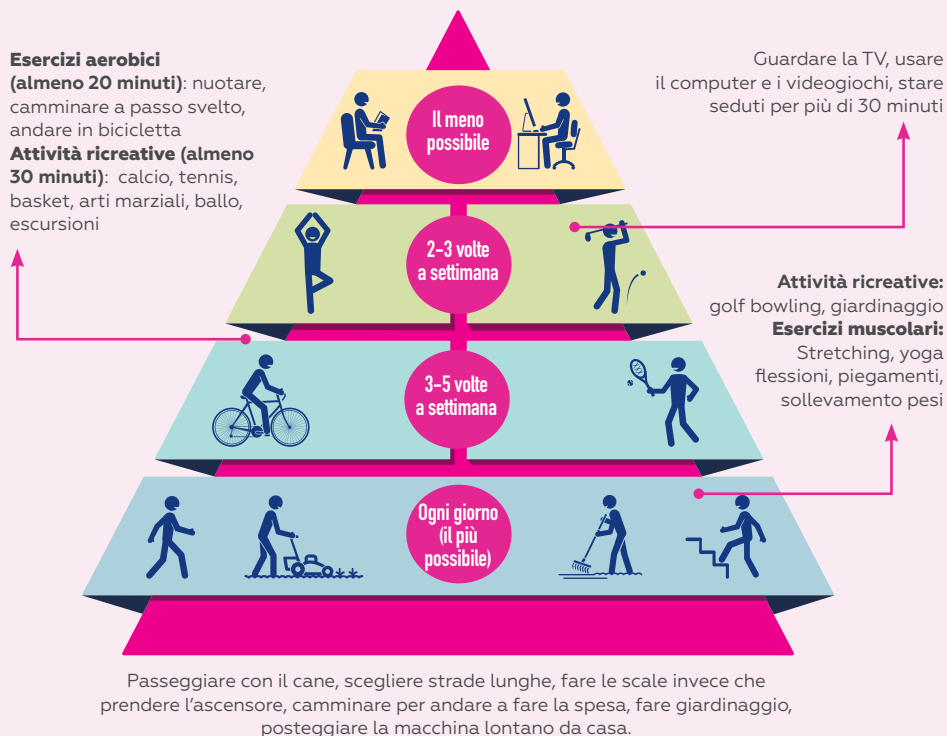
**Esercizi aerobici (almeno 20 minuti)**: nuotare, camminare a passo svelto, andare in bicicletta
**Attività ricreative (almeno 30 minuti)**: calcio, tennis, basket, arti marziali, ballo, escursioni

Guardare la TV, usare il computer e i videogiochi, stare seduti per più di 30 minuti

Il meno possibile

2-3 volte a settimana

**Attività ricreative:** golf bowling, giardinaggio
**Esercizi muscolari:** Stretching, yoga flessioni, piegamenti, sollevamento pesi

3-5 volte a settimana

Ogni giorno (il più possibile)

Passeggiare con il cane, scegliere strade lunghe, fare le scale invece che prendere l'ascensore, camminare per andare a fare la spesa, fare giardinaggio, posteggiare la macchina lontano da casa.